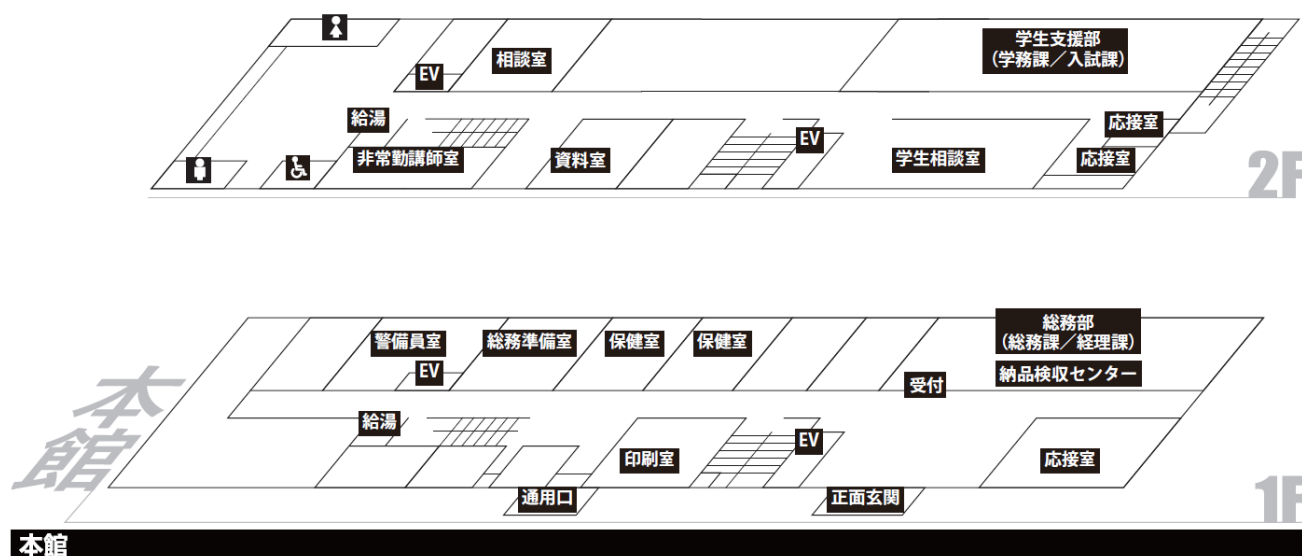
学生支援部
(学務課/入試課)

EV

相談室

給湯

非常勤講師室

資料室

EV

学生相談室

応接室

応接室

2F

本館

警備員室

総務準備室

保健室

保健室

総務部
(総務課/経理課)

EV

受付

納品検収センター

給湯

EV

印刷室

応接室

通用口

正面玄関

1F

本館